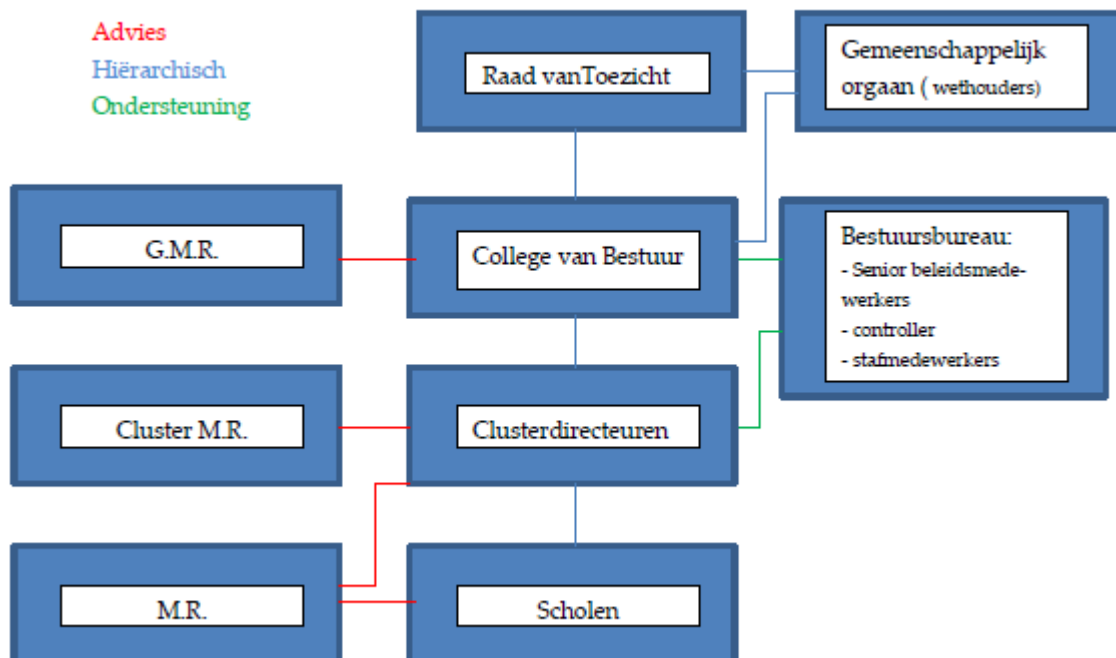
Advies
Hiërarchisch
Ondersteuning

Raad vanToezicht

Gemeenschappelijk orgaan ( wethouders)

G.M.R.

College van Bestuur

Bestuursbureau:
- Senior beleidsmedewerkers
- controller
- stafmedewerkers

Cluster M.R.

Clusterdirecteuren

M.R.

Scholen